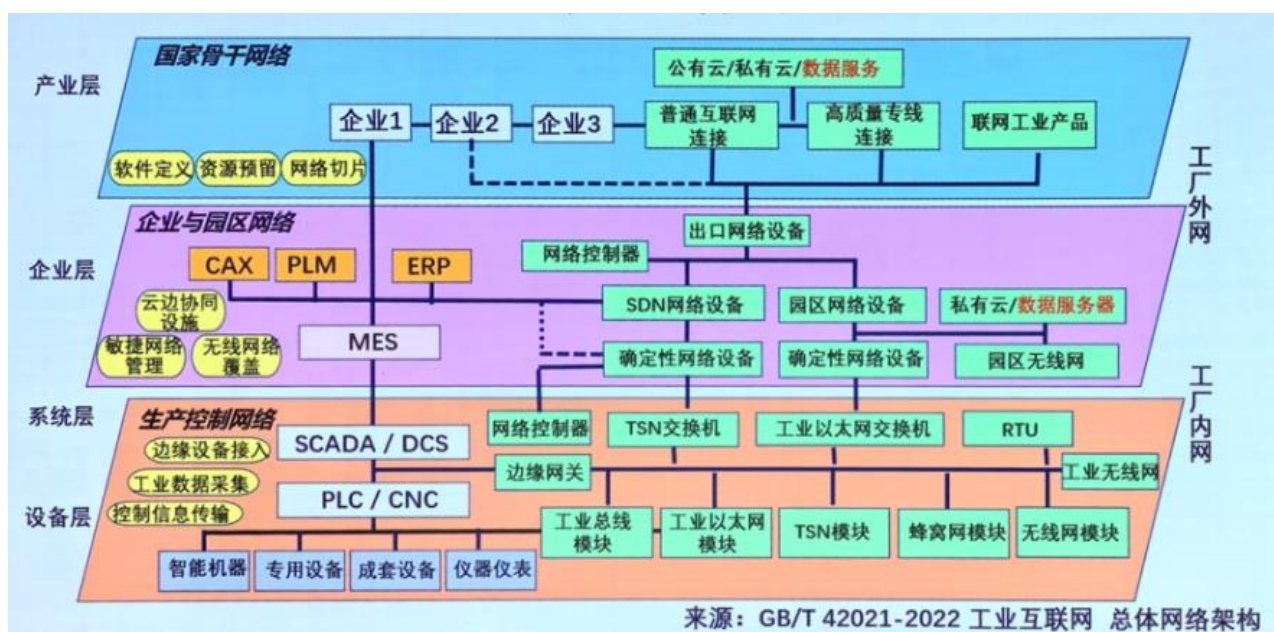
产业层

国家骨干网络

公有云/私有云/数据服务

企业1 企业2 企业3

普通互联网连接

高质量专线连接

联网工业产品

软件定义 资源预留 网络切片

工厂外网

企业层

企业与园区网络

出口网络设备

网络控制器

CAX PLM ERP

SDN网络设备

园区网络设备

私有云/数据服务器

云边协同设施

敏捷网络管理

无线网络覆盖

MES

确定性网络设备

确定性网络设备

园区无线网

工厂内网

系统层

生产控制网络

网络控制器

TSN交换机

工业以太网交换机

RTU

边缘设备接入

SCADA / DCS

边缘网关

工业无线网

工业数据采集

PLC / CNC

设备层

控制信息传输

工业总线模块

工业以太网模块

TSN模块

蜂窝网模块

无线网模块

智能机器 专用设备 成套设备 仪器仪表

来源：GB/T 42021-2022 工业互联网 总体网络架构